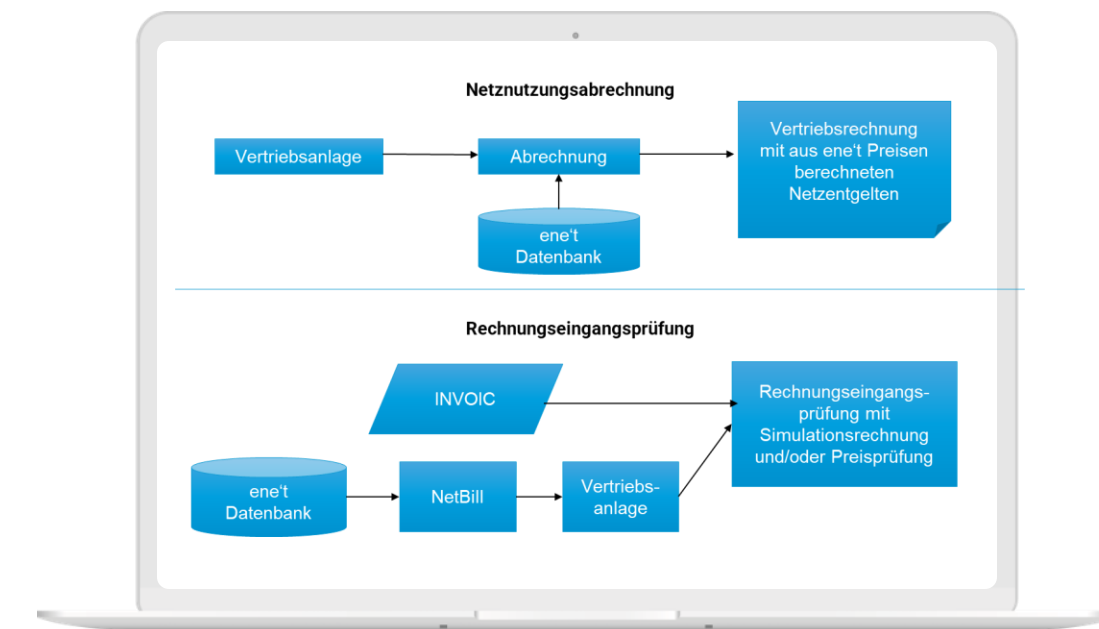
Netznutzungsabrechnung

Vertriebsanlage

Abrechnung

Vertriebsrechnung mit aus ene't Preisen berechneten Netzentgelten

ene't Datenbank

Rechnungseingangsprüfung

INVOIC

Rechnungseingangsprüfung mit Simulationsrechnung und/oder Preisprüfung

ene't Datenbank

NetBill

Vertriebsanlage